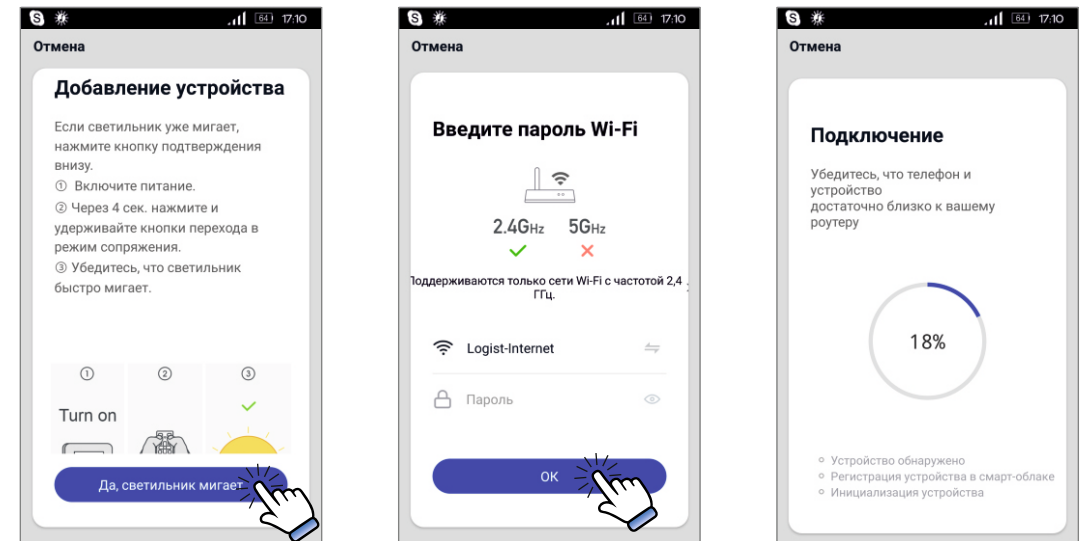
64 17:10

Отмена

Добавление устройства

Если светильник уже мигает, нажмите кнопку подтверждения внизу.
① Включите питание.
② Через 4 сек. нажмите и удерживайте кнопки перехода в режим сопряжения.
③ Убедитесь, что светильник быстро мигает.

①
Turn on

②

③

Да, светильник мигает

64 17:10

Отмена

Введите пароль Wi-Fi

2.4GHz 5GHz

Поддерживаются только сети Wi-Fi с частотой 2,4 ГГц.

Logist-Internet

Пароль

OK

64 17:10

Отмена

Подключение

Убедитесь, что телефон и устройство
достаточно близко к вашему роутеру

18%

Устройство обнаружено
Регистрация устройства в смарт-облаке
Инициализация устройства